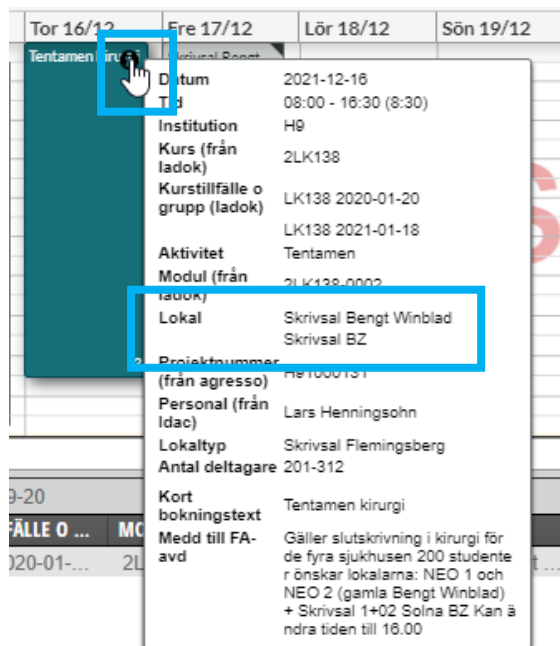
Tor 16/12 | Fre 17/12 | Lör 18/12 | Sön 19/12

Tentamen kirurgi

Skrivsal Bengt

| | |
|---|---|
| Datum | 2021-12-16 |
| Tid | 08:00 - 16:30 (8:30) |
| Institution | H9 |
| Kurs (från ladok) | 2LK138 |
| Kurstillfälle o grupp (ladok) | LK138 2020-01-20 |
| | LK138 2021-01-18 |
| Aktivitet | Tentamen |
| Modul (från ladok) | 2LK138-0002 |
| Lokal | Skrivsal Bengt Winblad Skrivsal BZ |
| Projektnummer (från agresso) | H91000131 |
| Personal (från ldac) | Lars Henningsohn |
| Lokaltyp | Skrivsal Flemingsberg |
| Antal deltagare | 201-312 |
| Kort bokningstext | Tentamen kirurgi |
| Medd till FA-avd | Gäller slutskrivning i kirurgi för de fyra sjukhusen 200 studenter önskar lokalarna: NEO 1 och NEO 2 (gamla Bengt Winblad) + Skrivsal 1+02 Solna BZ Kan ändra tiden till 16.00 |

9-20

FÄLLE O ... | MO

020-01-... | 2L